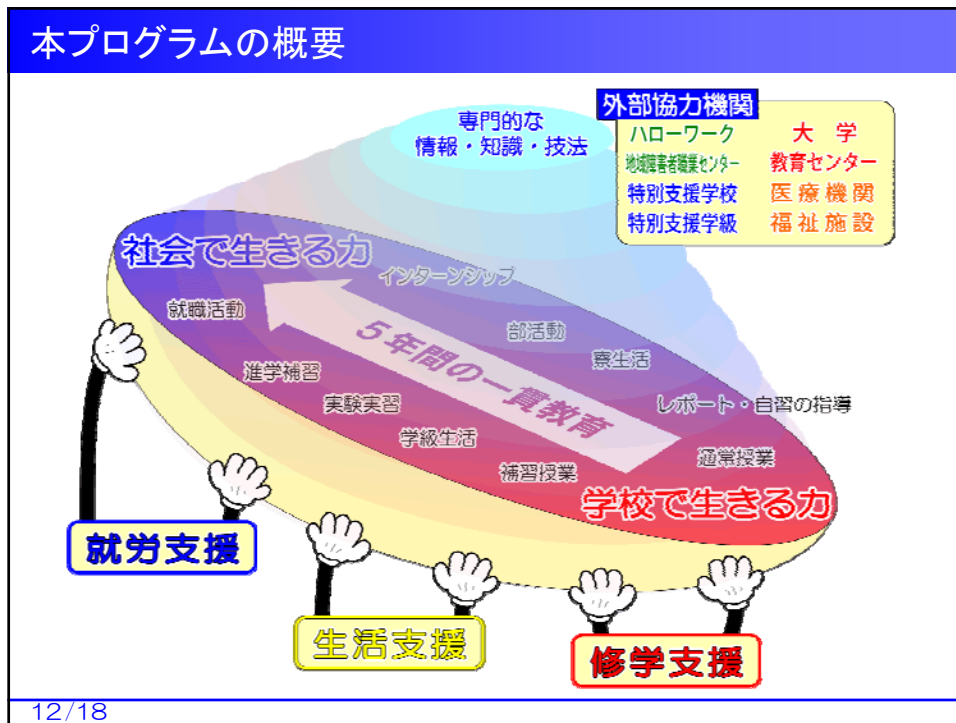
本プログラムの概要

専門的な
情報・知識・技法

外部協力機関
ハローワーク
大学
地域障害者職業センター
教育センター
特別支援学校
医療機関
特別支援学級
福祉施設

社会で生きる力
インターンシップ
就職活動
5年間の一貫教育
部活動
寮生活
進学補習
実験実習
レポート・自習の指導
学級生活
通常授業
補習授業
学校で生きる力

就労支援
生活支援
修学支援

12/18